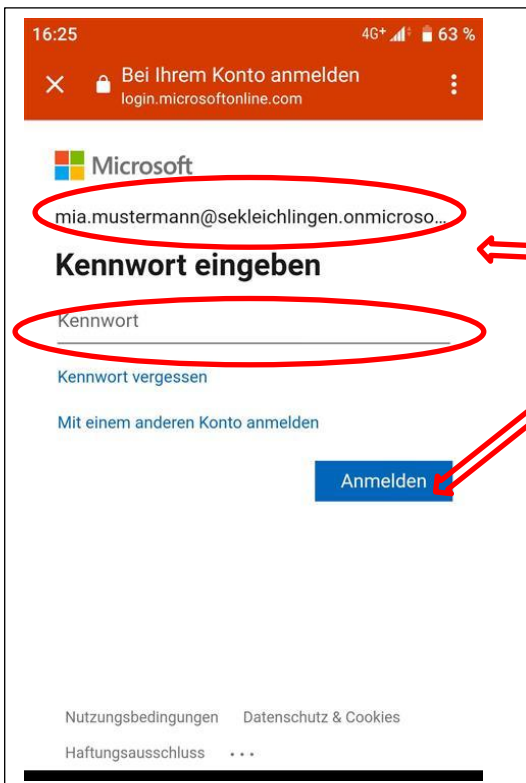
16:25
4G+ 63 %
Bei Ihrem Konto anmelden
login.microsoftonline.com

Microsoft

mia.mustermann@sekleichlingen.onmicroso...

Kennwort eingeben

Kennwort

Kennwort vergessen

Mit einem anderen Konto anmelden

Anmelden

Nutzungsbedingungen Datenschutz & Cookies
Haftungsausschluss ...